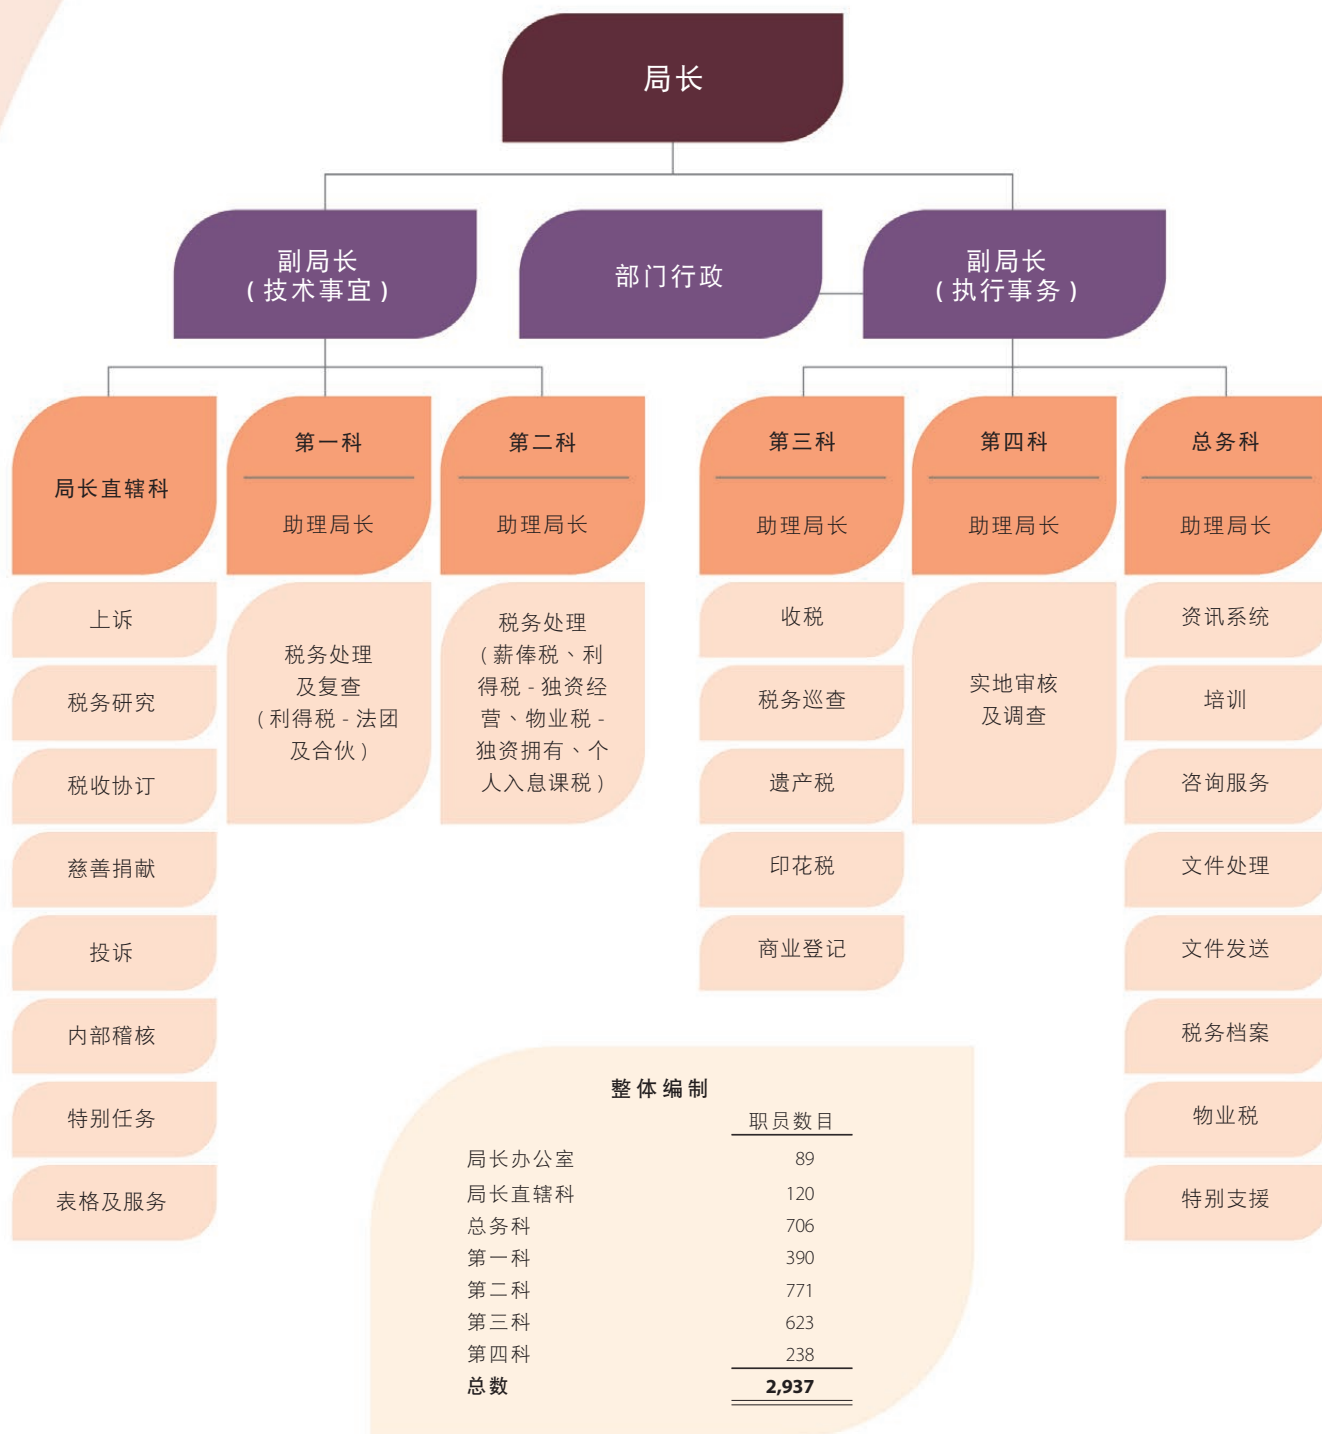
局长

副局长
(技术事宜)

部门行政

副局长
(执行事务)

局长直辖科

上诉

税务研究

税收协订

慈善捐献

投诉

内部稽核

特别任务

表格及服务

第一科

助理局长

税务处理及复查(利得税 - 法团及合伙)

第二科

助理局长

税务处理(薪俸税、利得税 - 独资经营、物业税 - 独资拥有、个人入息课税)

第三科

助理局长

收税

税务巡查

遗产税

印花税

商业登记

第四科

助理局长

实地审核及调查

总务科

助理局长

资讯系统

培训

咨询服务

文件处理

文件发送

税务档案

物业税

特别支援

整体编制

| | 职员数目 |
|---|---|
| 局长办公室 | 89 |
| 局长直辖科 | 120 |
| 总务科 | 706 |
| 第一科 | 390 |
| 第二科 | 771 |
| 第三科 | 623 |
| 第四科 | 238 |
| 总数 | 2,937 |